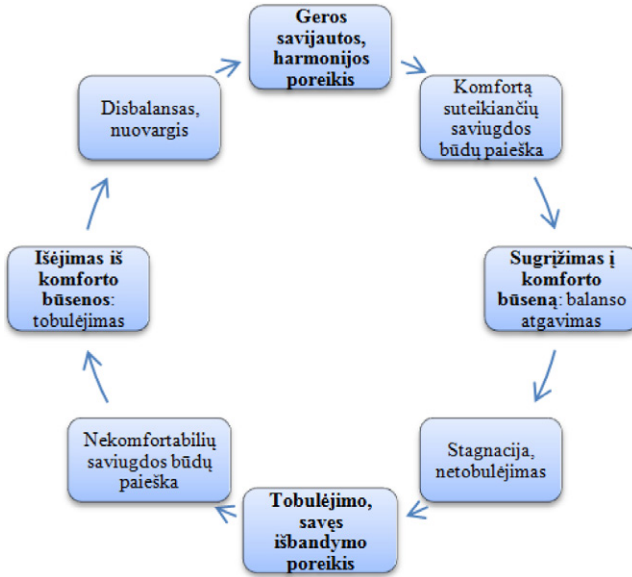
Geros savijautos, harmonijos poreikis

Komfortą suteikiančių saviugdos būdų paieška

Sugrįžimas į komforto būseną: balanso atgavimas

Stagnacija, netobulėjimas

Tobulėjimo, savęs išbandymo poreikis

Nekomfortabilių saviugdos būdų paieška

Išėjimas iš komforto būsenos: tobulėjimas

Disbalansas, nuovargis